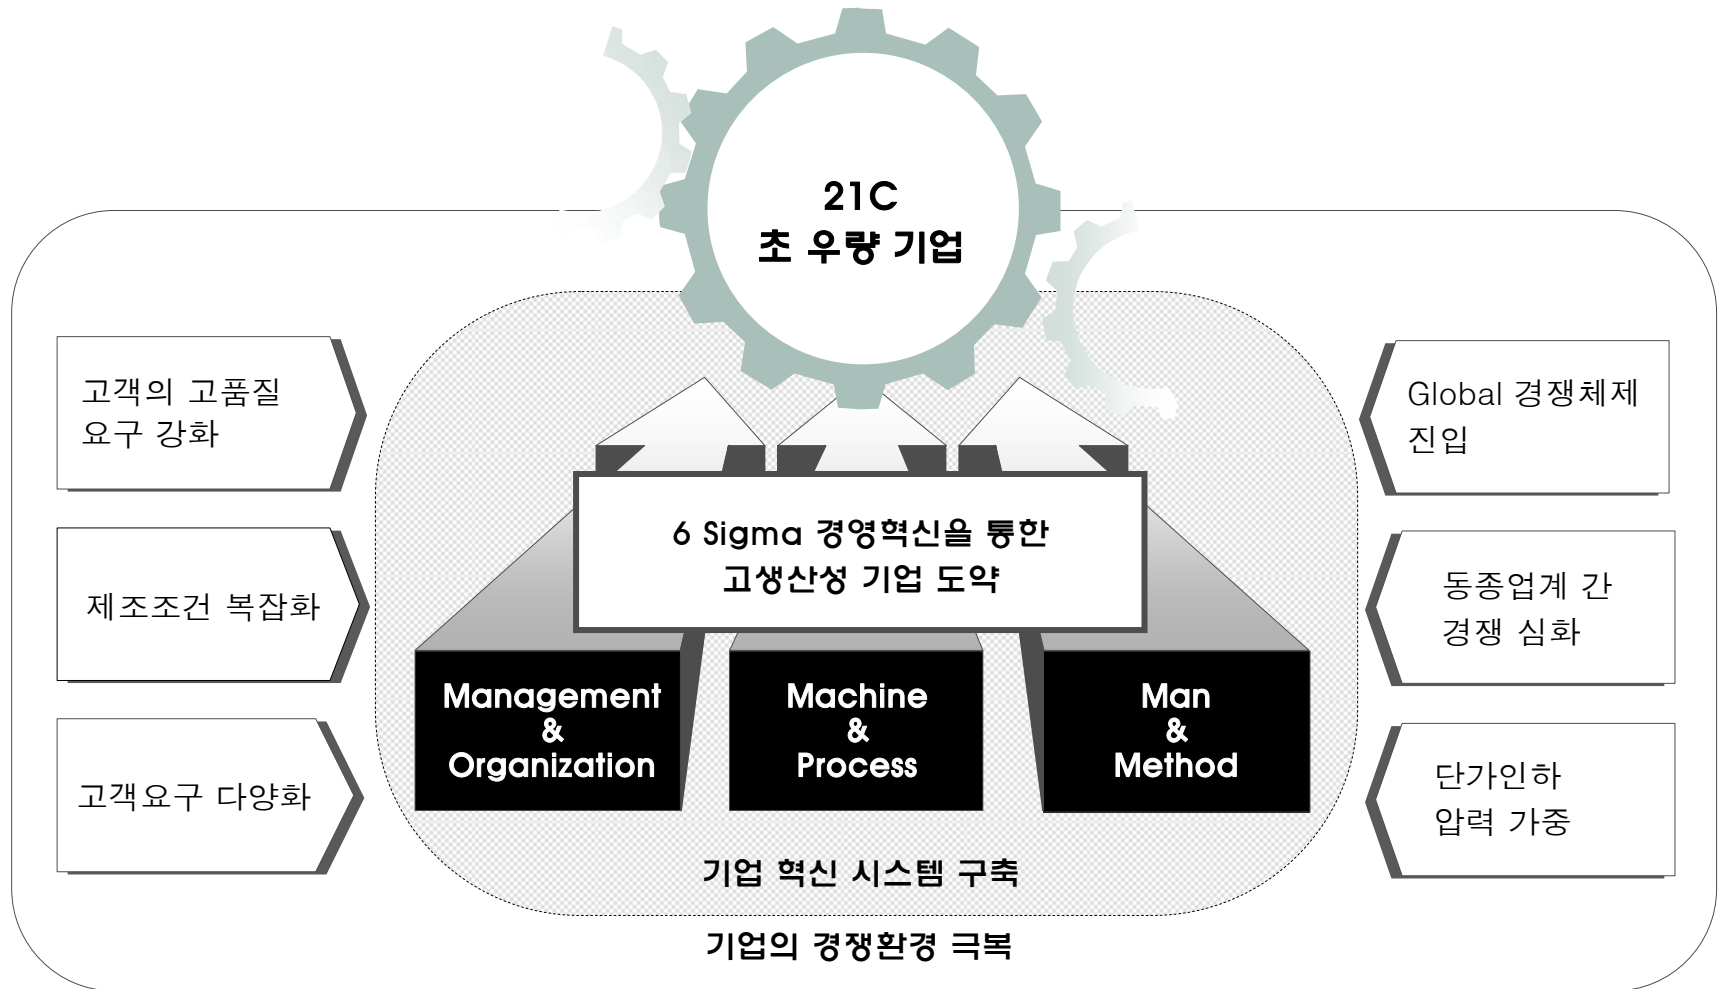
21C
초 우량 기업

고객의 고품질 요구 강화

제조조건 복잡화

고객요구 다양화

Global 경쟁체제 진입

동종업계 간 경쟁 심화

단가인하 압력 가중

6 Sigma 경영혁신을 통한 고생산성 기업 도약

Management & Organization

Machine & Process

Man & Method

기업 혁신 시스템 구축

기업의 경쟁환경 극복